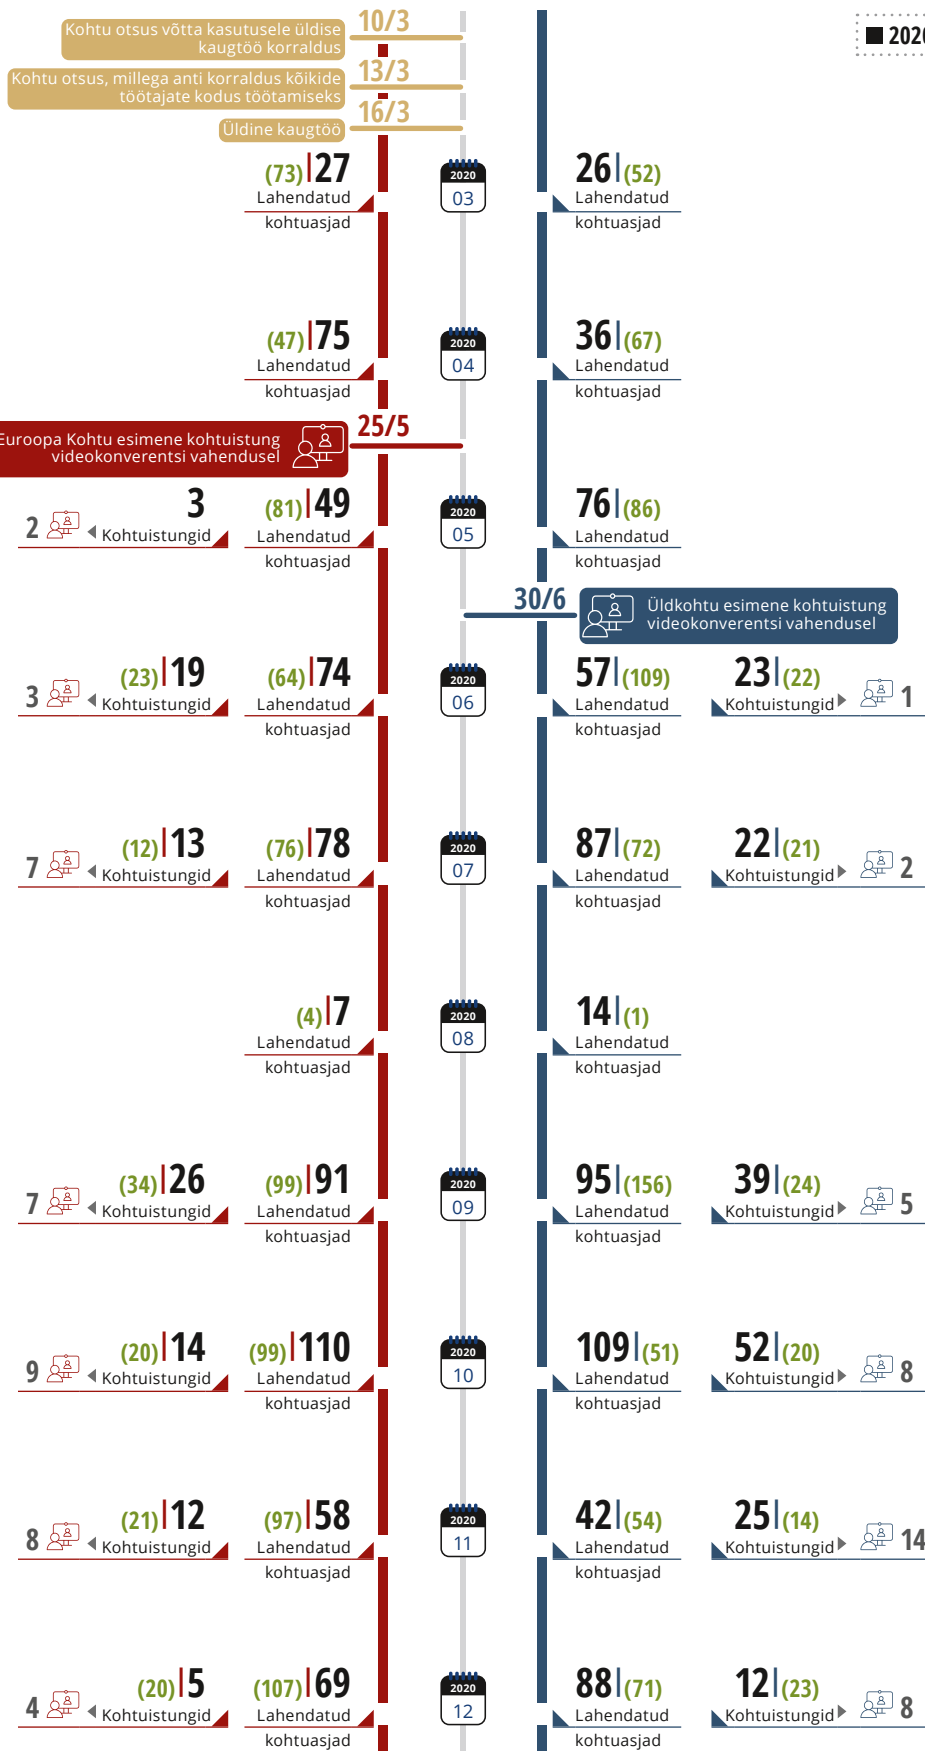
■ 202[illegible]

Kohtu otsus võtta kasutusele üldise kaugtöö korraldus
10/3

Kohtu otsus, millega anti korraldus kõikide töötajate kodus töötamiseks
13/3

Üldine kaugtöö
16/3

(73) 27 Lahendatud kohtuasjad
2020 03
26 (52) Lahendatud kohtuasjad

(47) 75 Lahendatud kohtuasjad
2020 04
36 (67) Lahendatud kohtuasjad

Euroopa Kohtu esimene kohtuistung videokonverentsi vahendusel
25/5

2 3 Kohtuistungid
(81) 49 Lahendatud kohtuasjad
2020 05
76 (86) Lahendatud kohtuasjad

30/6
Üldkohtu esimene kohtuistung videokonverentsi vahendusel

3 (23) 19 Kohtuistungid
(64) 74 Lahendatud kohtuasjad
2020 06
57 (109) Lahendatud kohtuasjad
23 (22) Kohtuistungid 1

7 (12) 13 Kohtuistungid
(76) 78 Lahendatud kohtuasjad
2020 07
87 (72) Lahendatud kohtuasjad
22 (21) Kohtuistungid 2

(4) 7 Lahendatud kohtuasjad
2020 08
14 (1) Lahendatud kohtuasjad

7 (34) 26 Kohtuistungid
(99) 91 Lahendatud kohtuasjad
2020 09
95 (156) Lahendatud kohtuasjad
39 (24) Kohtuistungid 5

9 (20) 14 Kohtuistungid
(99) 110 Lahendatud kohtuasjad
2020 10
109 (51) Lahendatud kohtuasjad
52 (20) Kohtuistungid 8

8 (21) 12 Kohtuistungid
(97) 58 Lahendatud kohtuasjad
2020 11
42 (54) Lahendatud kohtuasjad
25 (14) Kohtuistungid 14

4 (20) 5 Kohtuistungid
(107) 69 Lahendatud kohtuasjad
2020 12
88 (71) Lahendatud kohtuasjad
12 (23) Kohtuistungid 8